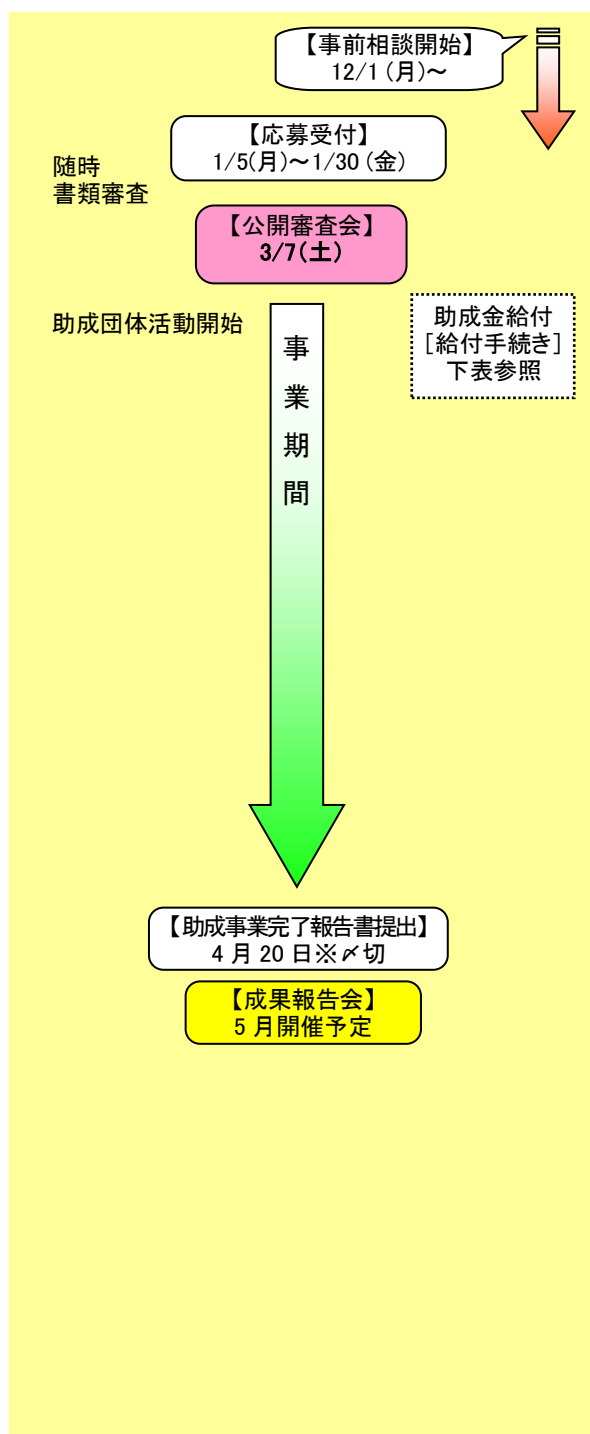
【事前相談開始】
12/1（月）～

【応募受付】
1/5(月)～1/30（金）

随時
書類審査

【公開審査会】
3/7(土)

助成団体活動開始

助成金給付
［給付手続き］
下表参照

事
業
期
間

【助成事業完了報告書提出】
4 月 20 日※〆切

【成果報告会】
5 月開催予定